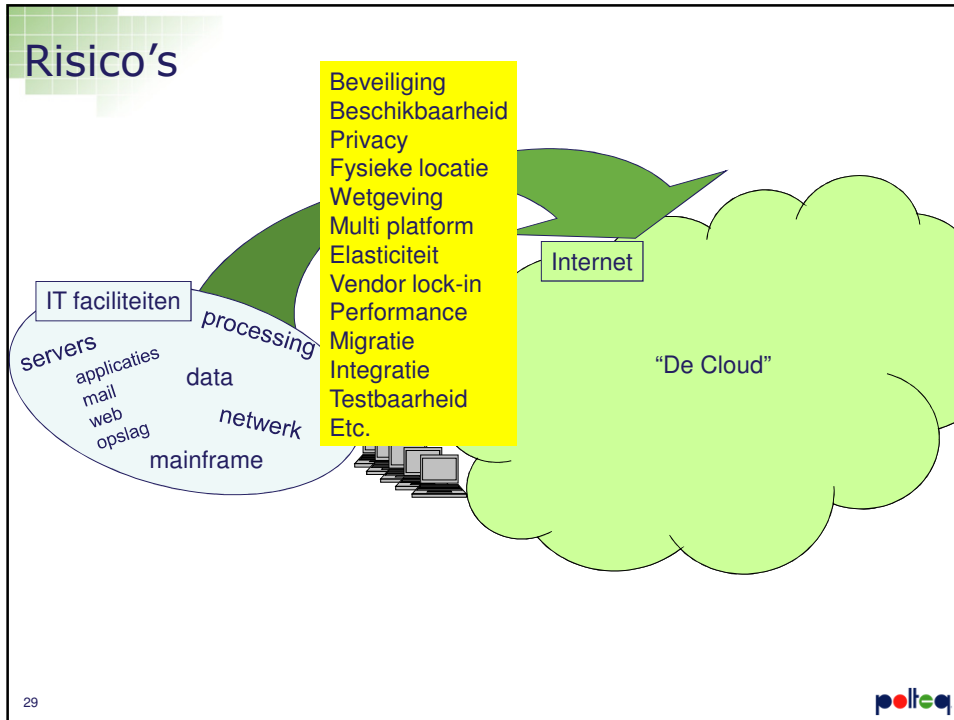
Risico’s

Beveiliging
Beschikbaarheid
Privacy
Fysieke locatie
Wetgeving
Multi platform
Elasticiteit
Vendor lock-in
Performance
Migratie
Integratie
Testbaarheid
Etc.

Internet

IT faciliteiten

processing
servers
applicaties
mail
web
opslag
data
netwerk
mainframe

“De Cloud”

29

polteq